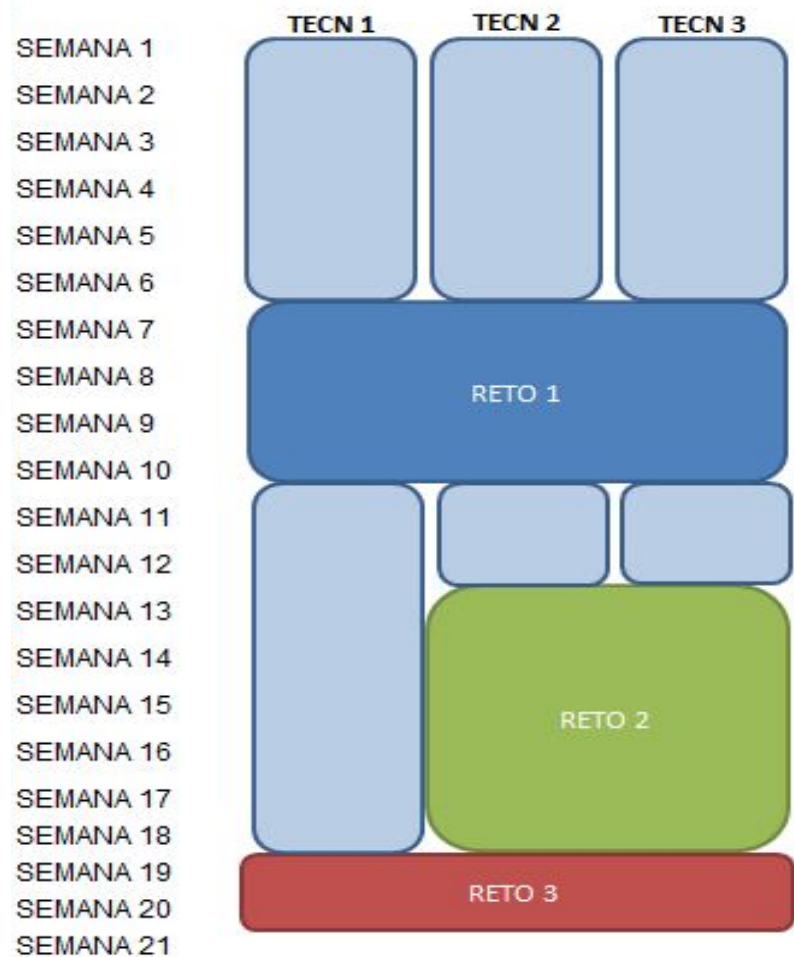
TECN 1
TECN 2
TECN 3

SEMANA 1
SEMANA 2
SEMANA 3
SEMANA 4
SEMANA 5
SEMANA 6
SEMANA 7
SEMANA 8
SEMANA 9
SEMANA 10
SEMANA 11
SEMANA 12
SEMANA 13
SEMANA 14
SEMANA 15
SEMANA 16
SEMANA 17
SEMANA 18
SEMANA 19
SEMANA 20
SEMANA 21

RETO 1

RETO 2

RETO 3